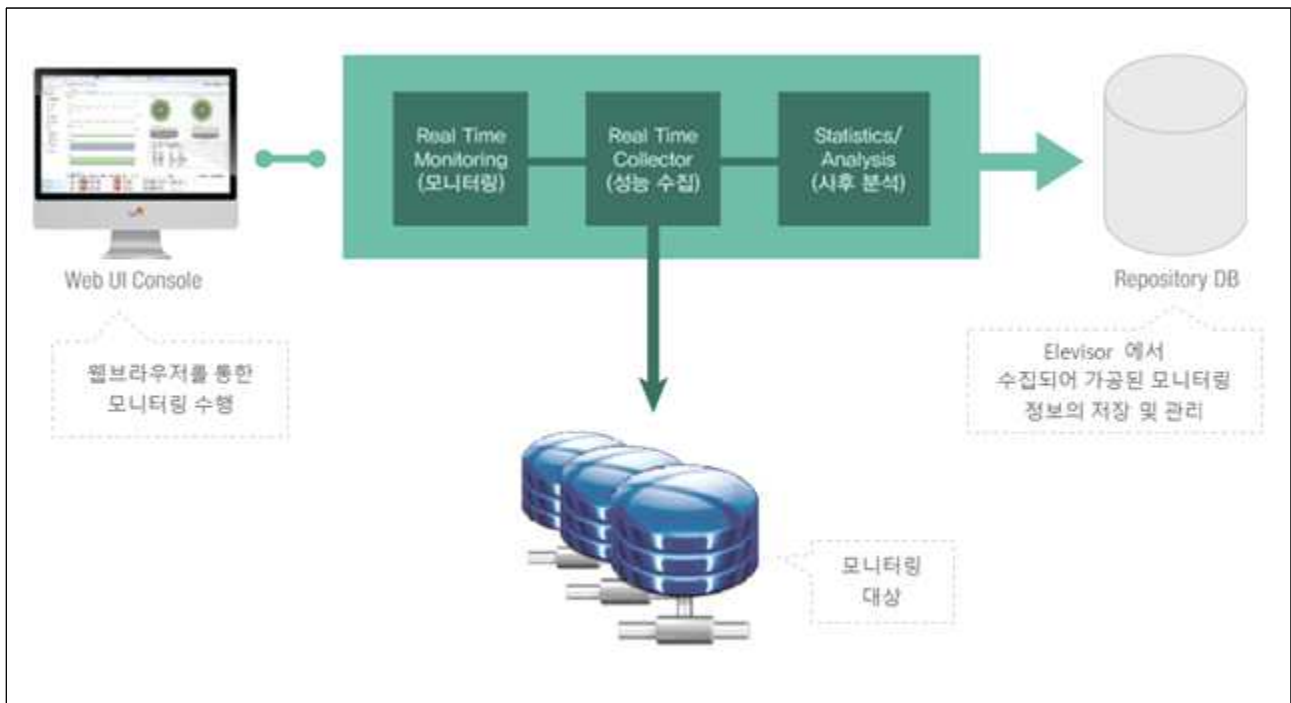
Real Time Monitoring (모니터링)

Real Time Collector (성능 수집)

Statistics/ Analysis (사후 분석)

Web UI Console

웹브라우저를 통한 모니터링 수행

Repository DB

Elevisor 에서 수집되어 가공된 모니터링 정보의 저장 및 관리

모니터링 대상